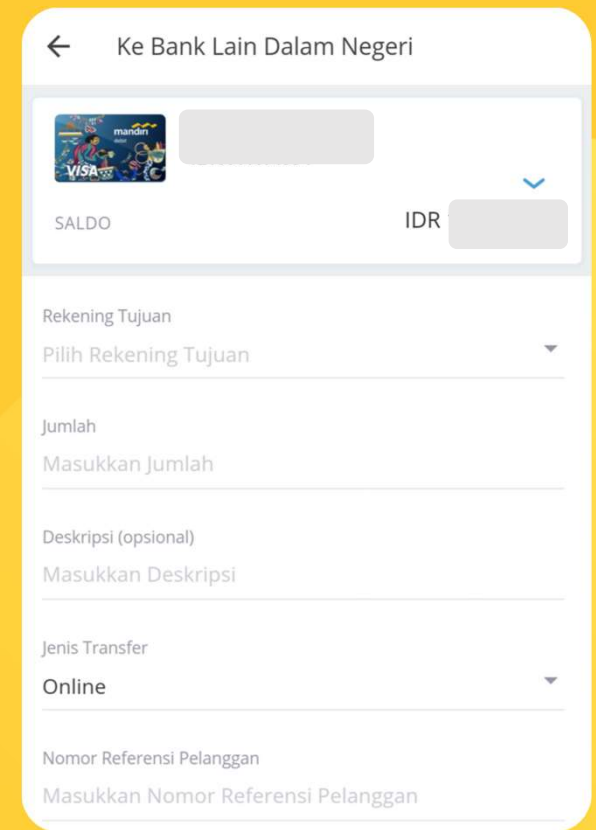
Ke Bank Lain Dalam Negeri

mandiri
debit
VISA

SALDO

IDR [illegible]

Rekening Tujuan
Pilih Rekening Tujuan

Jumlah
Masukkan Jumlah

Deskripsi (opsional)
Masukkan Deskripsi

Jenis Transfer
Online

Nomor Referensi Pelanggan
Masukkan Nomor Referensi Pelanggan